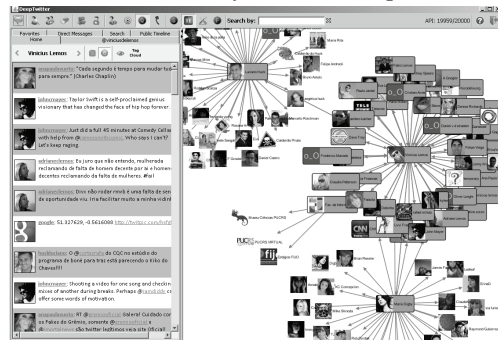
DeepTwitter

Search by:

API: 19959/20000

Favorites | Direct Messages | Search | Public Timeline
Home | @viniciuslemos

Vinicius Lemos

Tag Cloud

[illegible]: "Cada segundo é tempo para mudar tudo para sempre." (Charles Chaplin)

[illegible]: Taylor Swift is a self-proclaimed genius visionary that has changed the face of hip hop forever.

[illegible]: Just did a full 45 minutes at Comedy Cellar with help from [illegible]. Who says I can't? Let's keep raging

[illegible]: Eu juro que não entendo, mulherada reclamando de falta de homem decente por aí e homens decentes reclamando da falta de mulheres. #fail

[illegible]: Dois não rodar nnvb é uma falta de sen de oportunidade viu. Iria facilitar muito a minha vida

google: 51.127629, -0.5616099 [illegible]

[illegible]: O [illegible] do CQC no estúdio do programa de boné para trás está perdendo a linha do Chavas!!!

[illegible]: Shooting a video for one song and checking mixes of another during breaks. Perhaps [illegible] after some words of motivation.

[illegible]: RT @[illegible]: Galera! Cuidado com os Fakes do Grêmio, somente @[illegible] são twitter legítimos veja site oficial!

CNN

fiji

Nueva Cristal PUCRS

PUCRS VIRTUAL